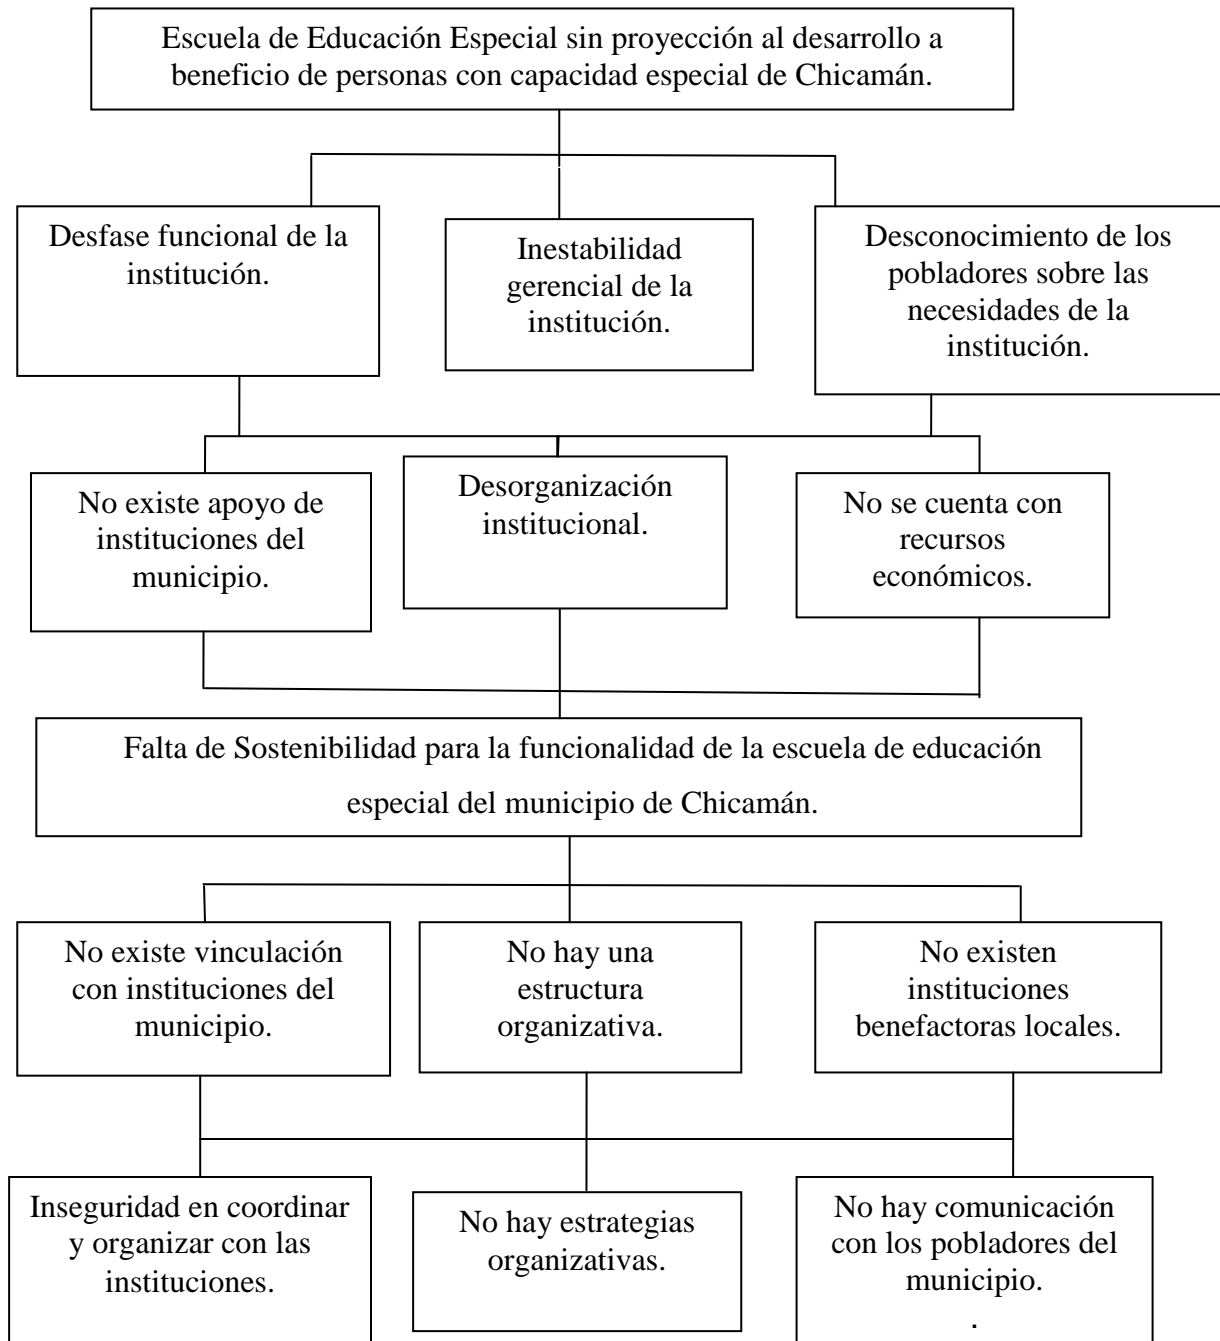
Escuela de Educación Especial sin proyección al desarrollo a beneficio de personas con capacidad especial de Chicamán.

Desfase funcional de la institución.

Inestabilidad gerencial de la institución.

Desconocimiento de los pobladores sobre las necesidades de la institución.

No existe apoyo de instituciones del municipio.

Desorganización institucional.

No se cuenta con recursos económicos.

Falta de Sostenibilidad para la funcionalidad de la escuela de educación especial del municipio de Chicamán.

No existe vinculación con instituciones del municipio.

No hay una estructura organizativa.

No existen instituciones benefactoras locales.

Inseguridad en coordinar y organizar con las instituciones.

No hay estrategias organizativas.

No hay comunicación con los pobladores del municipio.
.